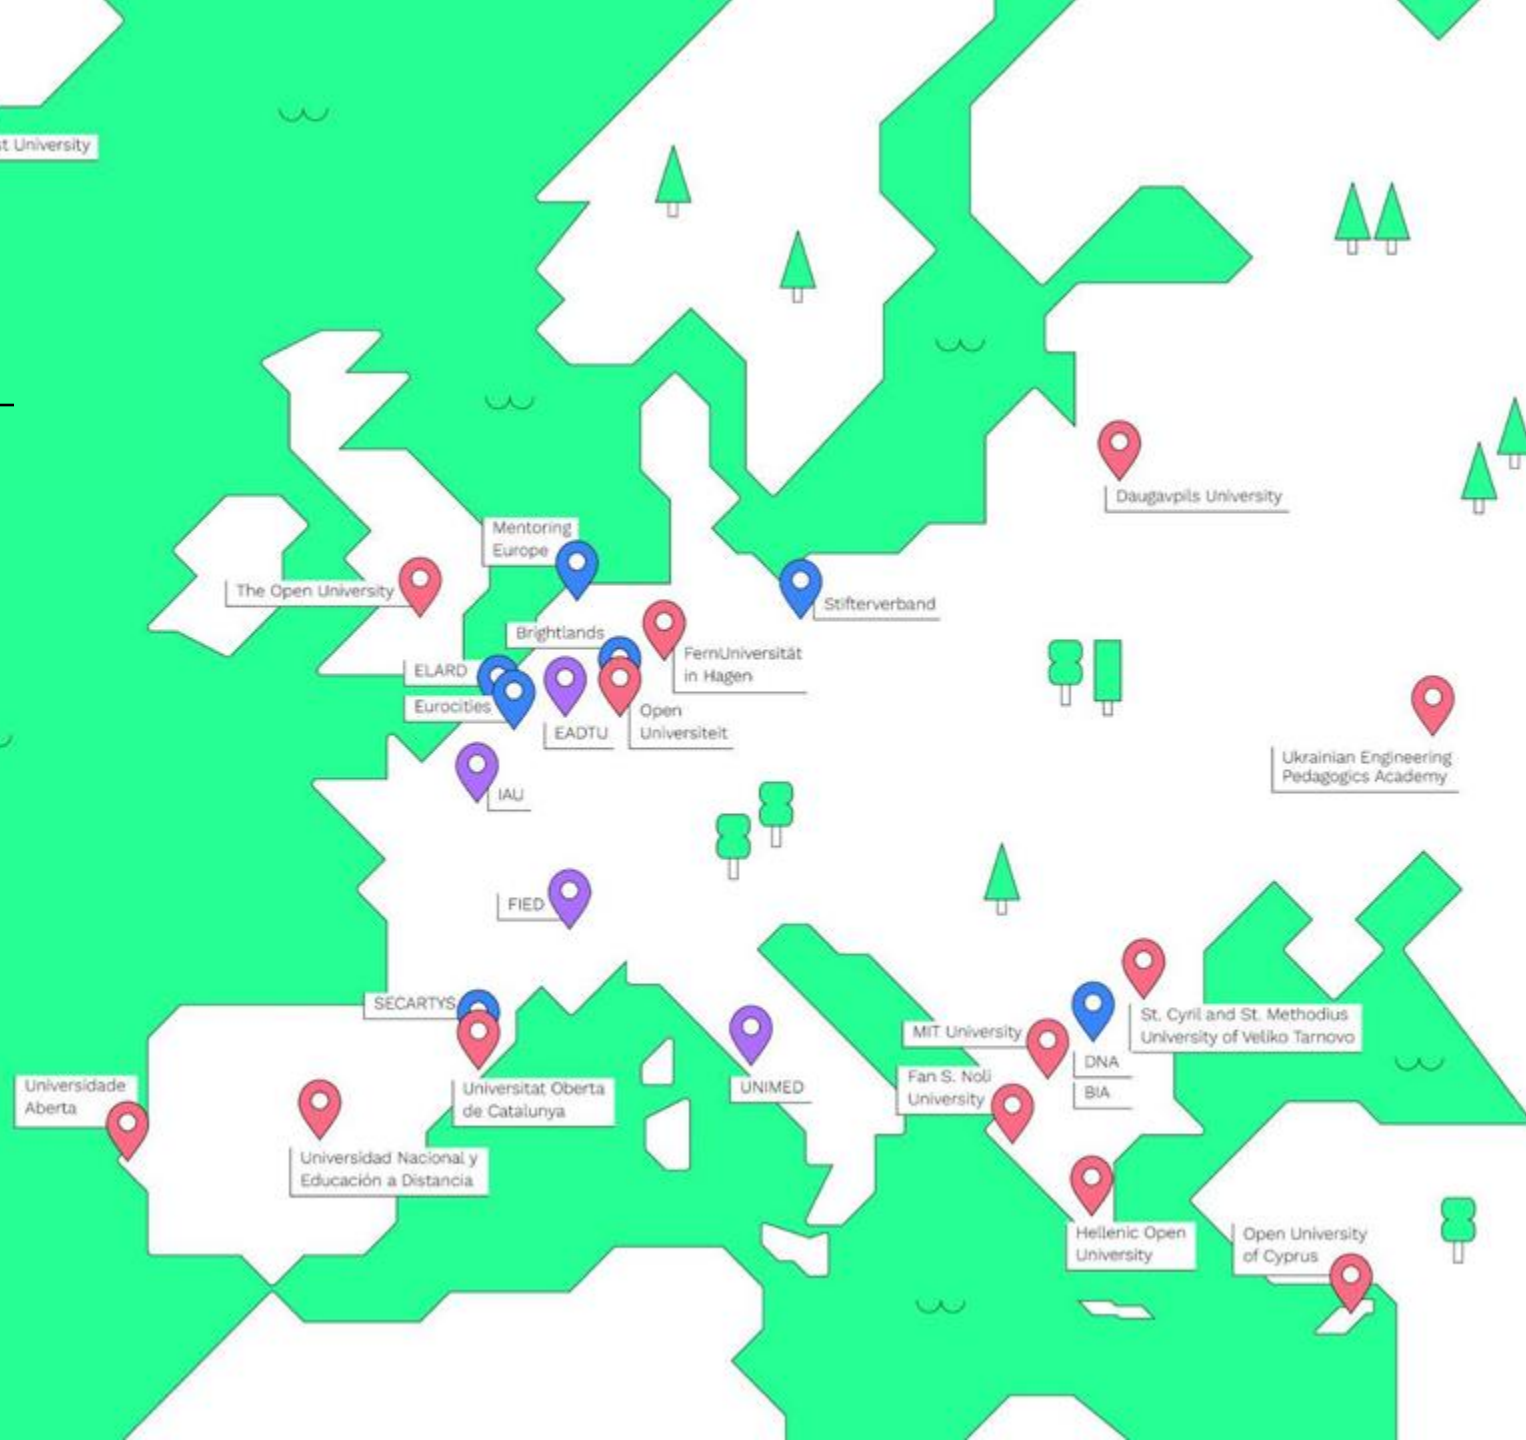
t University

Daugavpils University

Mentoring Europe

The Open University

Stifterverband

Brightlands

FernUniversität in Hagen

ELARD

Eurocities

EADTU

Open Universiteit

Ukrainian Engineering Pedagogics Academy

IAU

FIED

SECARTYS

St. Cyril and St. Methodius University of Veliko Tarnovo

MIT University

DNA

BIA

Fan S. Noli University

UNIMED

Universidade Aberta

Universitat Oberta de Catalunya

Universidad Nacional y Educación a Distancia

Hellenic Open University

Open University of Cyprus